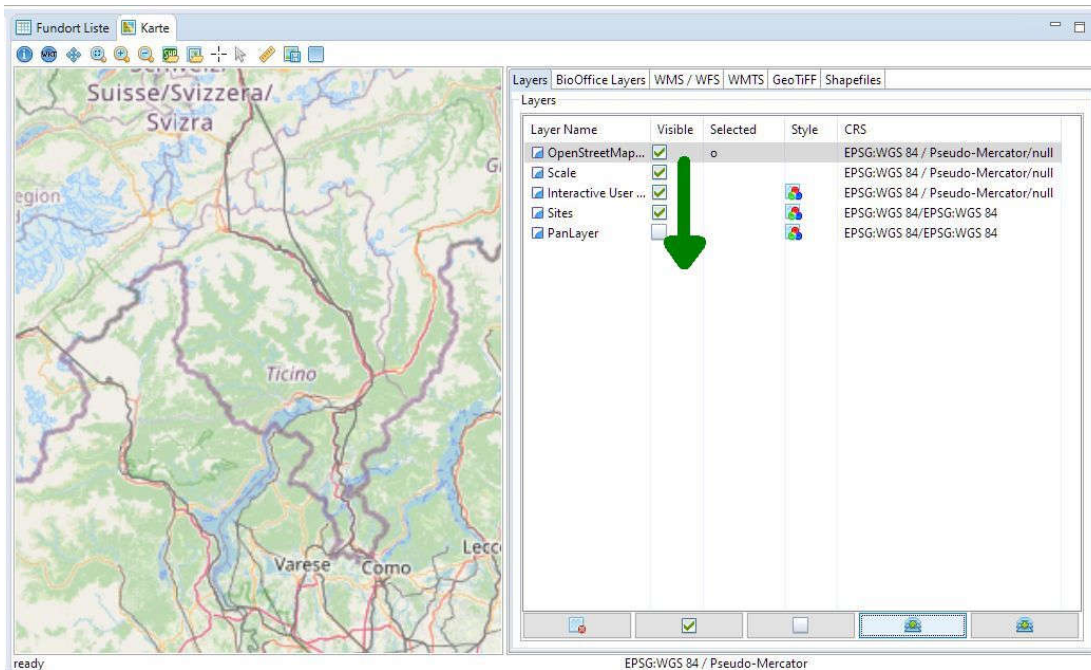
Fundort Liste Karte

Suisse/Svizzera/
Svizra
Region
Ticino
Varese
Como
Lecc

Layers BioOffice Layers WMS / WFS WMTS GeoTiFF Shapefiles
Layers

| Layer Name | Visible | Selected | Style | CRS |
|---|---|---|---|---|
| OpenStreetMap... | ☑ | o | | EPSG:WGS 84 / Pseudo-Mercator/null |
| Scale | ☑ | | | EPSG:WGS 84 / Pseudo-Mercator/null |
| Interactive User ... | ☑ | | | EPSG:WGS 84 / Pseudo-Mercator/null |
| Sites | ☑ | | | EPSG:WGS 84/EPSG:WGS 84 |
| PanLayer | ☐ | | | EPSG:WGS 84/EPSG:WGS 84 |

ready
EPSG:WGS 84 / Pseudo-Mercator